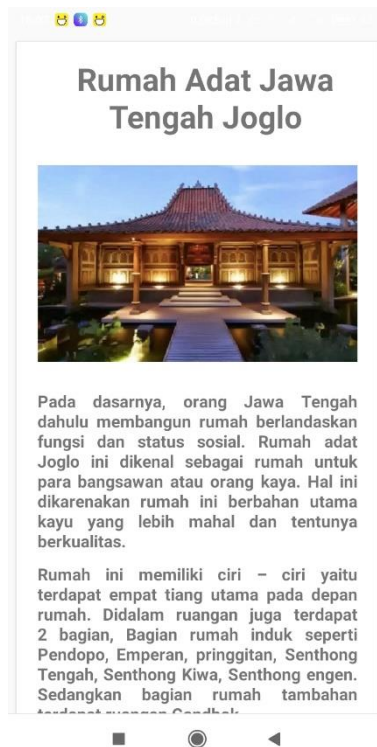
Rumah Adat Jawa Tengah Joglo

Pada dasarnya, orang Jawa Tengah dahulu membangun rumah berlandaskan fungsi dan status sosial. Rumah adat Joglo ini dikenal sebagai rumah untuk para bangsawan atau orang kaya. Hal ini dikarenakan rumah ini berbahan utama kayu yang lebih mahal dan tentunya berkualitas.

Rumah ini memiliki ciri – ciri yaitu terdapat empat tiang utama pada depan rumah. Didalam ruangan juga terdapat 2 bagian, Bagian rumah induk seperti Pendopo, Emperan, pringgitan, Senthong Tengah, Senthong Kiwa, Senthong engen. Sedangkan bagian rumah tambahan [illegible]